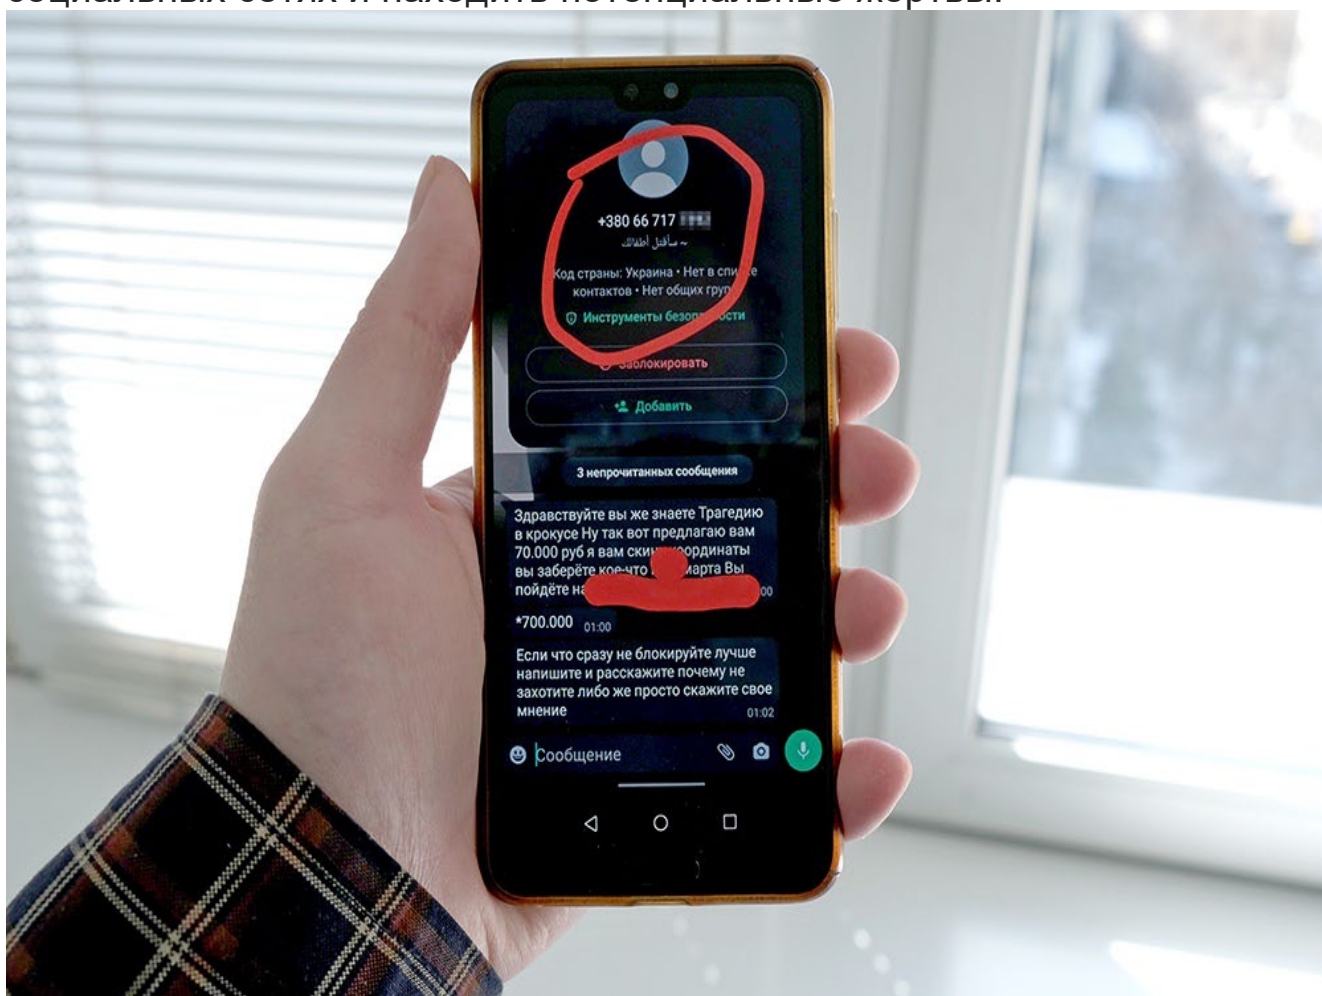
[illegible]

+380 66 717 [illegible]
~ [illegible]

Код страны: Украина • Нет в сп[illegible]е контактов • Нет общих груп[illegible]

Инструменты безо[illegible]ости

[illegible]аблокировать

Добавить

3 непрочитанных сообщения

Здравствуйте вы же знаете Трагедию в крокусе Ну так вот предлагаю вам 70.000 руб я вам ски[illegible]ординаты вы заберёте кое-что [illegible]марта Вы пойдёте на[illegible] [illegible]00

*700.000 01:00

Если что сразу не блокируйте лучше напишите и расскажите почему не захотите либо же просто скажите свое мнение 01:02

Сообщение